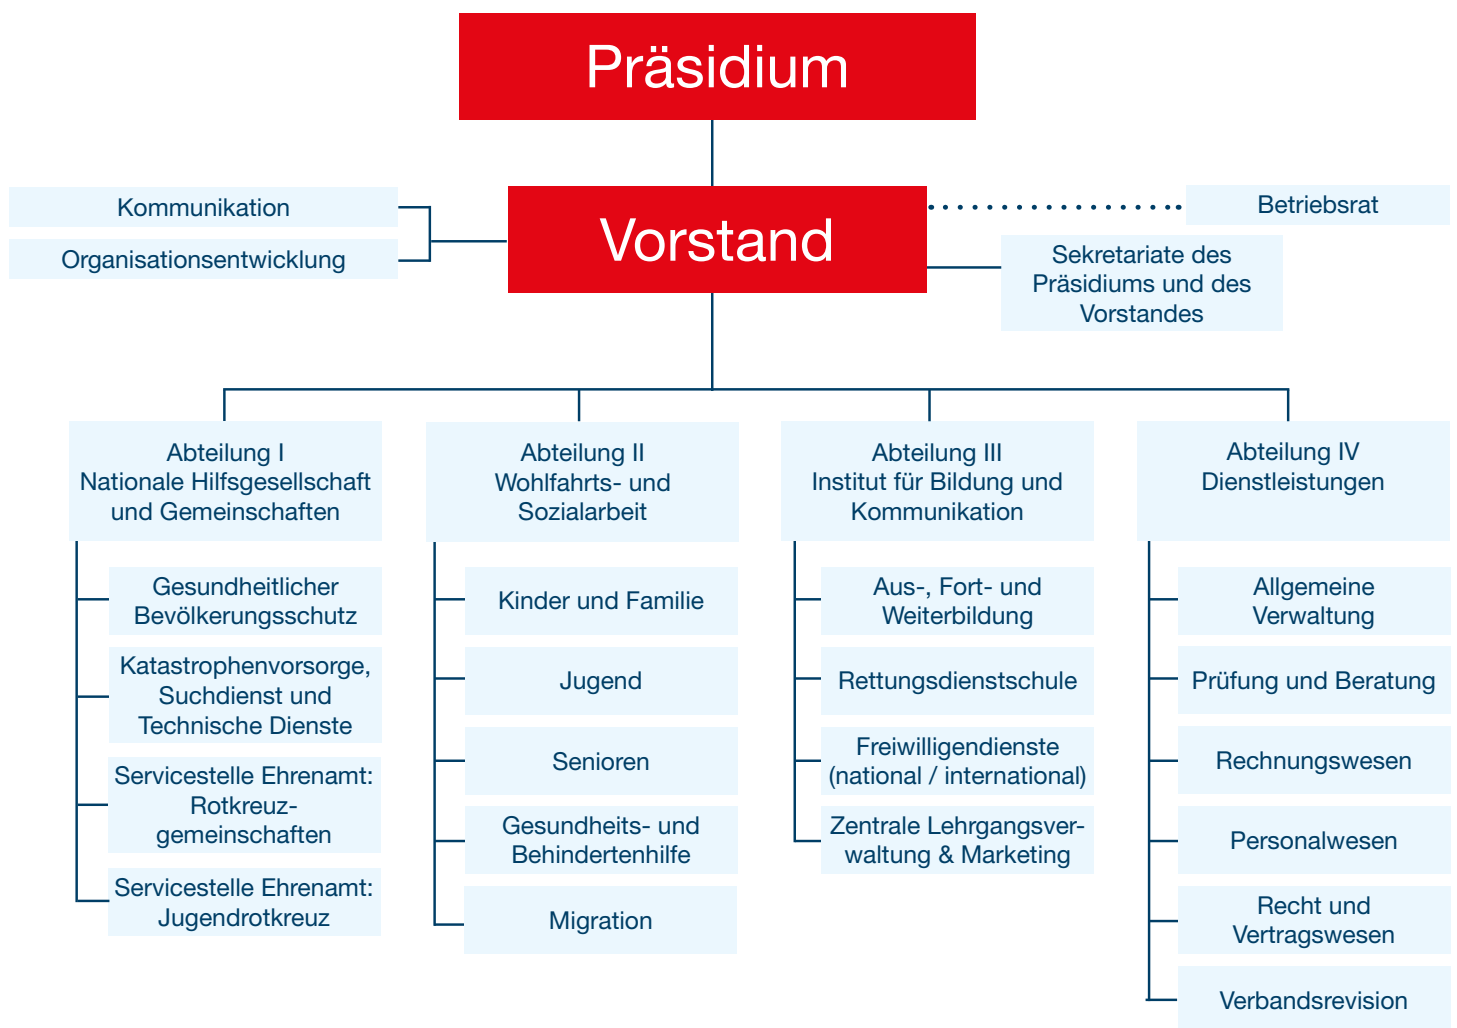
Präsidium

Kommunikation

Organisationsentwicklung

Vorstand

Betriebsrat

Sekretariate des Präsidiums und des Vorstandes

Abteilung I
Nationale Hilfsgesellschaft und Gemeinschaften

Gesundheitlicher Bevölkerungsschutz

Katastrophenvorsorge, Suchdienst und Technische Dienste

Servicestelle Ehrenamt: Rotkreuzgemeinschaften

Servicestelle Ehrenamt: Jugendrotkreuz

Abteilung II
Wohlfahrts- und Sozialarbeit

Kinder und Familie

Jugend

Senioren

Gesundheits- und Behindertenhilfe

Migration

Abteilung III
Institut für Bildung und Kommunikation

Aus-, Fort- und Weiterbildung

Rettungsdienstschule

Freiwilligendienste (national / international)

Zentrale Lehrgangsverwaltung & Marketing

Abteilung IV
Dienstleistungen

Allgemeine Verwaltung

Prüfung und Beratung

Rechnungswesen

Personalwesen

Recht und Vertragswesen

Verbandsrevision